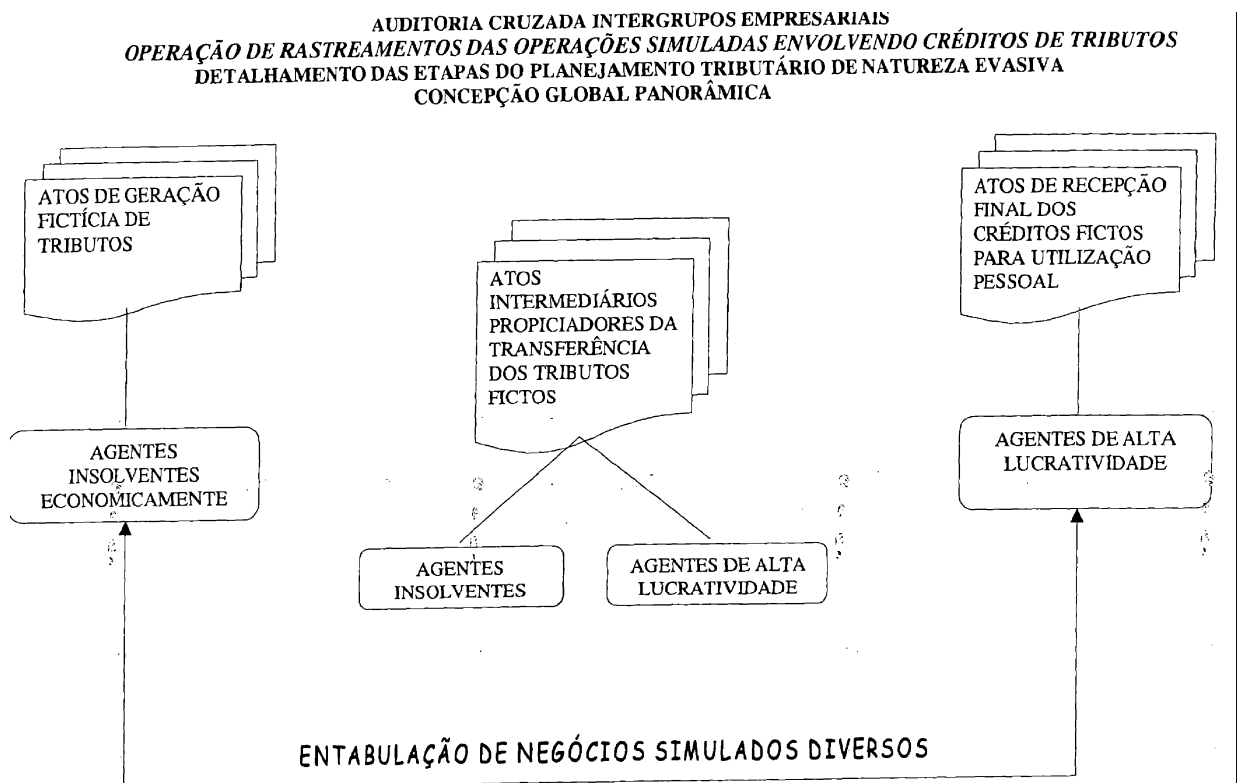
AUDITORIA CRUZADA INTERGRUPOS EMPRESARIAIS
OPERAÇÃO DE RASTREAMENTOS DAS OPERAÇÕES SIMULADAS ENVOLVENDO CRÉDITOS DE TRIBUTOS
DETALHAMENTO DAS ETAPAS DO PLANEJAMENTO TRIBUTÁRIO DE NATUREZA EVASIVA
CONCEPÇÃO GLOBAL PANORÂMICA

ATOS DE GERAÇÃO FICTÍCIA DE TRIBUTOS

ATOS INTERMEDIÁRIOS PROPICIADORES DA TRANSFERÊNCIA DOS TRIBUTOS FICTOS

ATOS DE RECEPÇÃO FINAL DOS CRÉDITOS FICTOS PARA UTILIZAÇÃO PESSOAL

AGENTES INSOLVENTES ECONOMICAMENTE

AGENTES INSOLVENTES

AGENTES DE ALTA LUCRATIVIDADE

AGENTES DE ALTA LUCRATIVIDADE

ENTABULAÇÃO DE NEGÓCIOS SIMULADOS DIVERSOS